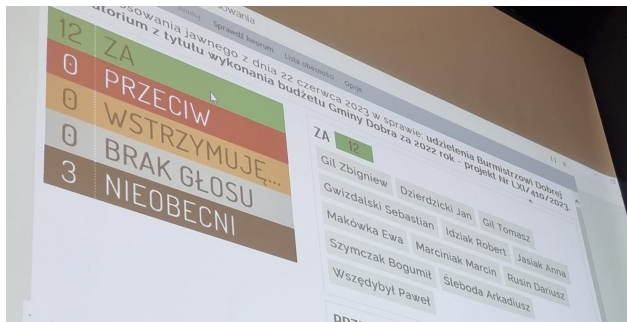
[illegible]sowania jawnego z dnia 22 czerwca 2023 w sprawie: udzielenia Burmistrzowi Dobrej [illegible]utorium z tytułu wykonania budżetu Gminy Dobra za 2022 rok - projekt Nr LXI/410/2023

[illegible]owania

Anuluj Sprawdź kworum Lista obecności Opcje

12 ZA
0 PRZECIW
0 WSTRZYMUJĘ...
0 BRAK GŁOSU
3 NIEOBECNI

ZA 12

Gil Zbigniew
Dzierdzicki Jan
Gwizdalski Sebastian
Gil Tomasz
Makówka Ewa
Idziak Robert
Jasiak Anna
Szymczak Bogumił
Marciniak Marcin
Rusin Dariusz
Wszędybył Paweł
Śleboda Arkadiusz